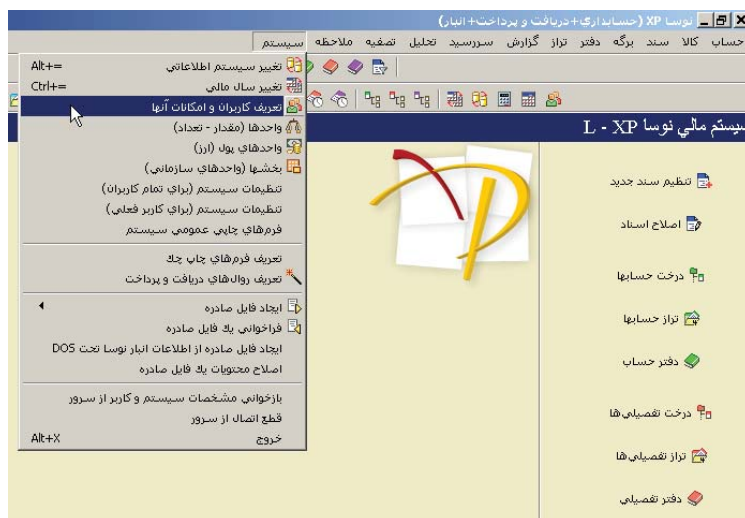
نوسا XP (حسابداري+دريافت و پرداخت+انبار)

حساب كالا سند برگه دفتر تراز گزارش سررسيد تحليل تصفيه ملاحظه سيستم

تغيير سيستم اطلاعاتي Alt+=
تغيير سال مالي Ctrl+=
تعريف كاربران و امكانات آنها
واحدها (مقدار - تعداد)
واحدهاي پول (ارز)
بخشها (واحدهاي سازماني)
تنظيمات سيستم (براي تمام كاربران)
تنظيمات سيستم (براي كاربر فعلي)
فرمهاي چاپي عمومي سيستم

تعريف فرمهاي چاپ چك
تعريف روالهاي دريافت و پرداخت

ايجاد فايل صادره
فراخواني يك فايل صادره
ايجاد فايل صادره از اطلاعات انبار نوسا تحت DOS
اصلاح محتويات يك فايل صادره

بازخواني مشخصات سيستم و كاربر از سرور
قطع اتصال از سرور
خروج Alt+X

سيستم مالي نوسا L - XP

تنظيم سند جديد
اصلاح اسناد
درخت حسابها
تراز حسابها
دفتر حساب
درخت تفصيلي‌ها
تراز تفصيلي‌ها
دفتر تفصيلي